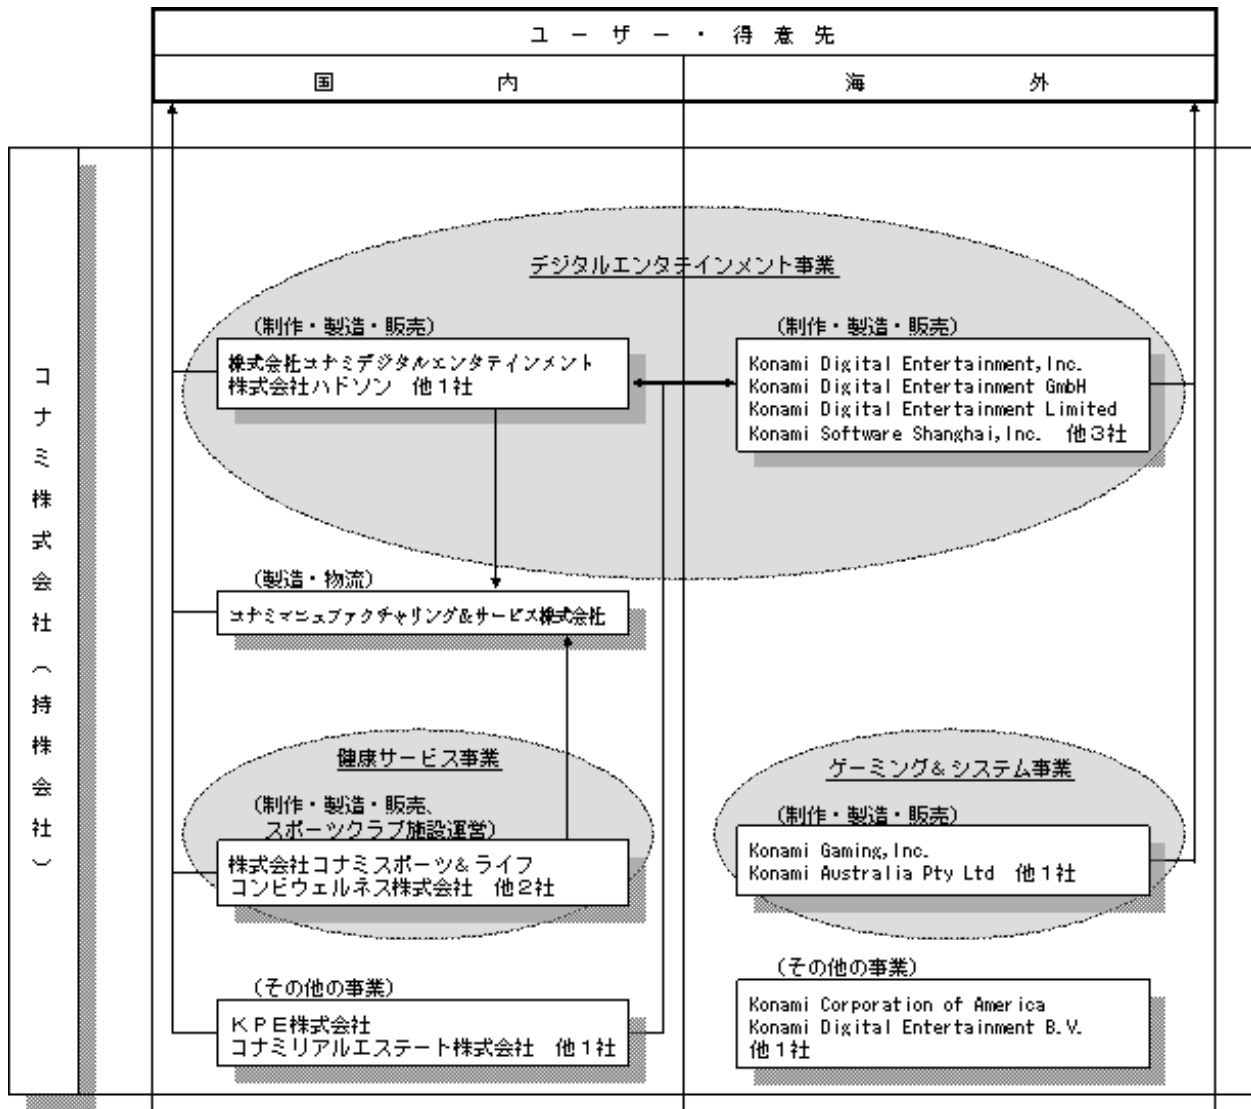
ユーザー・得意先

国内

海外

コナミ株式会社（持株会社）

デジタルエンタテインメント事業

（制作・製造・販売）
株式会社コナミデジタルエンタテインメント
株式会社ハドソン　他１社

（制作・製造・販売）
Konami Digital Entertainment,Inc.
Konami Digital Entertainment GmbH
Konami Digital Entertainment Limited
Konami Software Shanghai,Inc.　他３社

（製造・物流）
コナミマニュファクチャリング＆サービス株式会社

健康サービス事業

（制作・製造・販売、スポーツクラブ施設運営）
株式会社コナミスポーツ＆ライフ
コンビウェルネス株式会社　他２社

ゲーミング＆システム事業

（制作・製造・販売）
Konami Gaming,Inc.
Konami Australia Pty Ltd　他１社

（その他の事業）
ＫＰＥ株式会社
コナミリアルエステート株式会社　他１社

（その他の事業）
Konami Corporation of America
Konami Digital Entertainment B.V.
他１社